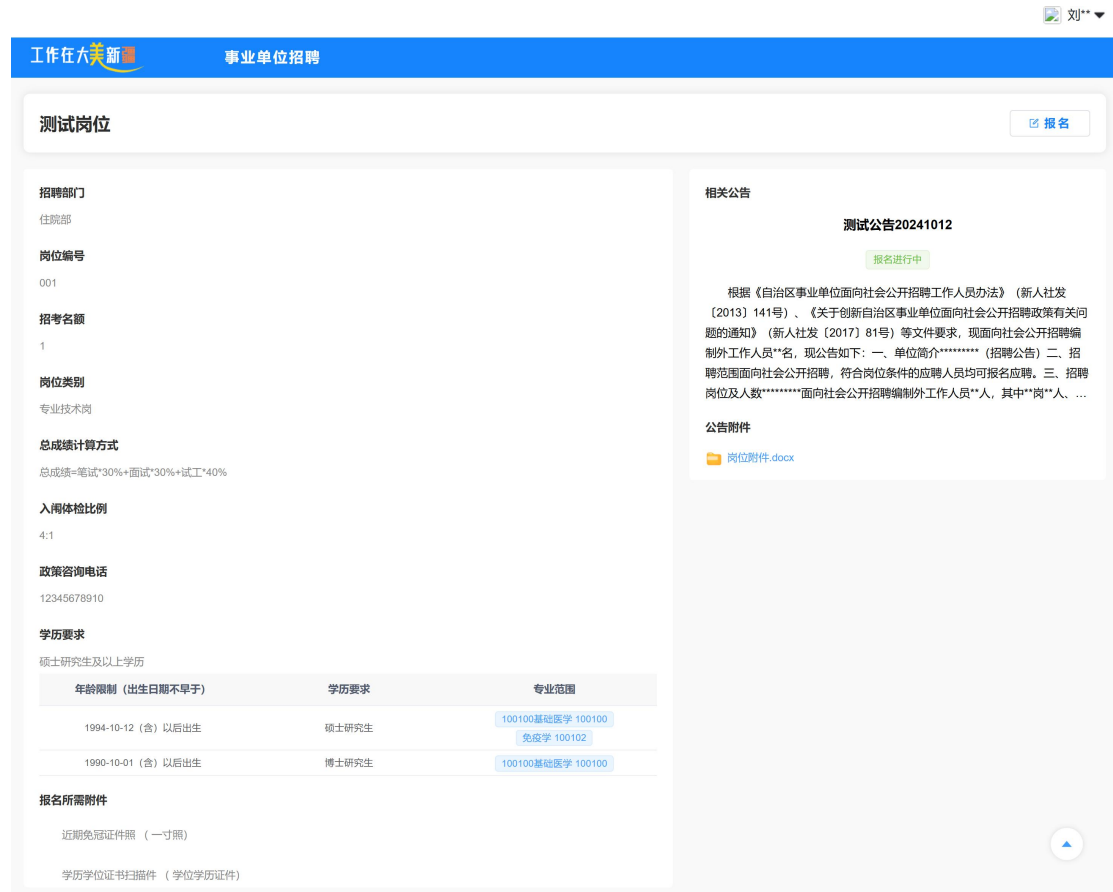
刘**

工作在大美新疆

事业单位招聘

测试岗位

报名

招聘部门

住院部

岗位编号

001

招考名额

1

岗位类别

专业技术岗

总成绩计算方式

总成绩=笔试*30%+面试*30%+试工*40%

入闱体检比例

4:1

政策咨询电话

12345678910

学历要求

硕士研究生及以上学历

| 年龄限制（出生日期不早于） | 学历要求 | 专业范围 |
|---|---|---|
| 1994-10-12（含）以后出生 | 硕士研究生 | 100100基础医学 100100 免疫学 100102 |
| 1990-10-01（含）以后出生 | 博士研究生 | 100100基础医学 100100 |

报名所需附件

近期免冠证件照 （一寸照）

学历学位证书扫描件 （学位学历证件）

相关公告

测试公告20241012

报名进行中

根据《自治区事业单位面向社会公开招聘工作人员办法》（新人社发〔2013〕141号）、《关于创新自治区事业单位面向社会公开招聘政策有关问题的通知》（新人社发〔2017〕81号）等文件要求，现面向社会公开招聘编制外工作人员**名，现公告如下：一、单位简介*********（招聘公告）二、招聘范围面向社会公开招聘，符合岗位条件的应聘人员均可报名应聘。三、招聘岗位及人数*********面向社会公开招聘编制外工作人员**人，其中**岗**人、...

公告附件

岗位附件.docx